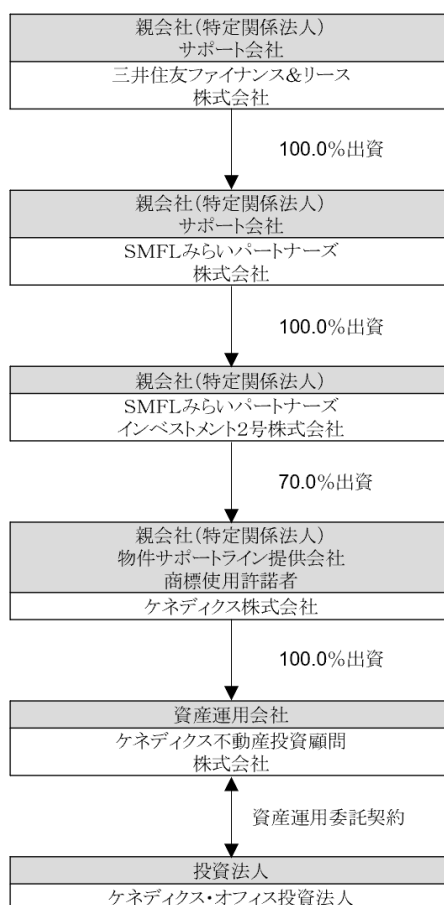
親会社(特定関係法人)
サポート会社

三井住友ファイナンス&リース
株式会社

100.0%出資

親会社(特定関係法人)
サポート会社

SMFLみらいパートナーズ
株式会社

100.0%出資

親会社(特定関係法人)

SMFLみらいパートナーズ
インベストメント2号株式会社

70.0%出資

親会社(特定関係法人)
物件サポートライン提供会社
商標使用許諾者

ケネディクス株式会社

100.0%出資

資産運用会社

ケネディクス不動産投資顧問
株式会社

資産運用委託契約

投資法人

ケネディクス・オフィス投資法人